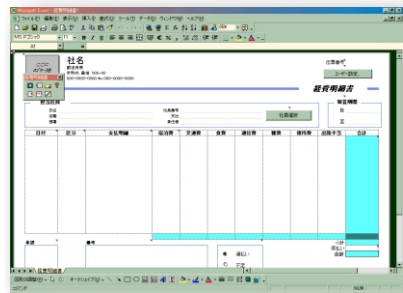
Microsoft Excel - 経費明細書

ファイル(F) 編集(E) 表示(V) 挿入(I) 書式(O) ツール(T) データ(D) ウィンドウ(W) ヘルプ(H)

MS Pゴシック 11

A1

社名

ユーザー設定

経費明細書

日付 区分 支払明細 宿泊費 交通費 食費 通信費 雑費 接待費 振込手数 合計

摘要

備考

小計

合計

経費明細書

図形の調整(R) オートシェイプ(U)

コマンド